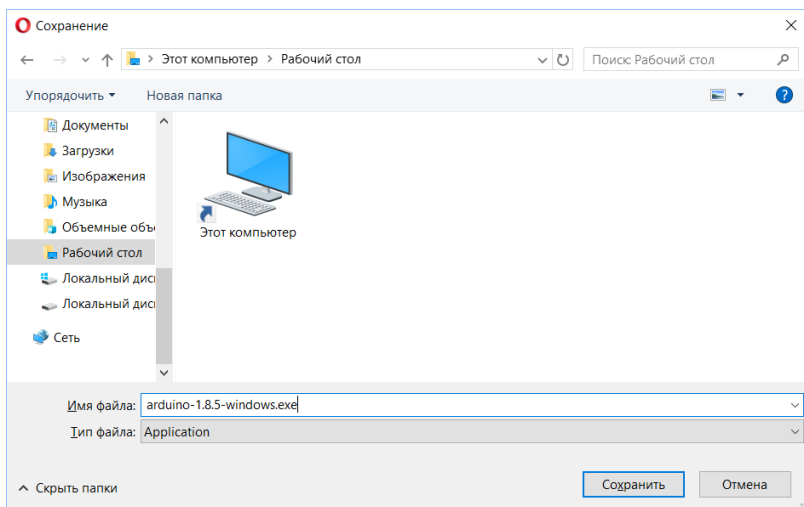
Сохранение

Этот компьютер › Рабочий стол

Поиск: Рабочий стол

Упорядочить ▾ Новая папка

Документы
Загрузки
Изображения
Музыка
Объемные объ
Рабочий стол
Локальный дис
Локальный дис
Сеть

Этот компьютер

Имя файла: arduino-1.8.5-windows.exe
Тип файла: Application

Скрыть папки

Сохранить Отмена